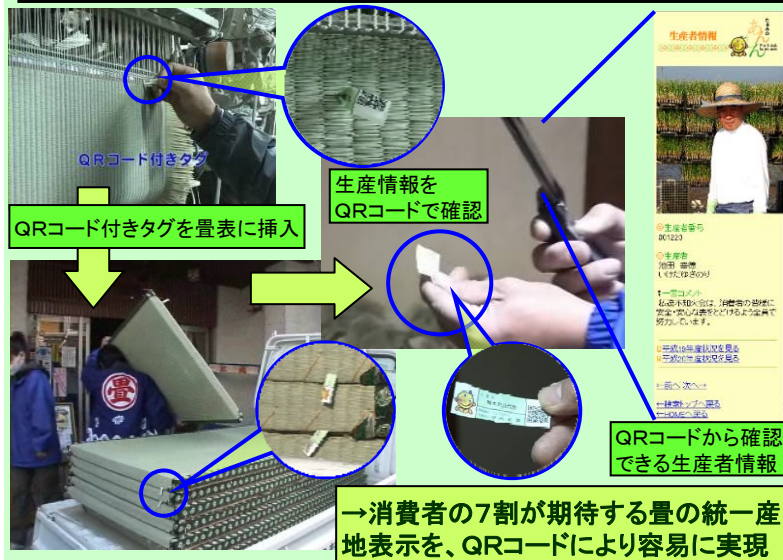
QRコード付きタグ

QRコード付きタグを畳表に挿入

生産情報を
QRコードで確認

生産者情報

◎生産者番号
801220

◎生産者
池田 重信
いけだ ゆきのり

◎一言コメント
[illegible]

□平成19年産畳状況を見る
□平成18年産畳状況を見る

←前へ 次へ→

←検索トップへ戻る
←HOMEへ戻る

畳

QRコードから確認
できる生産者情報

→消費者の7割が期待する畳の統一産地表示を、QRコードにより容易に実現